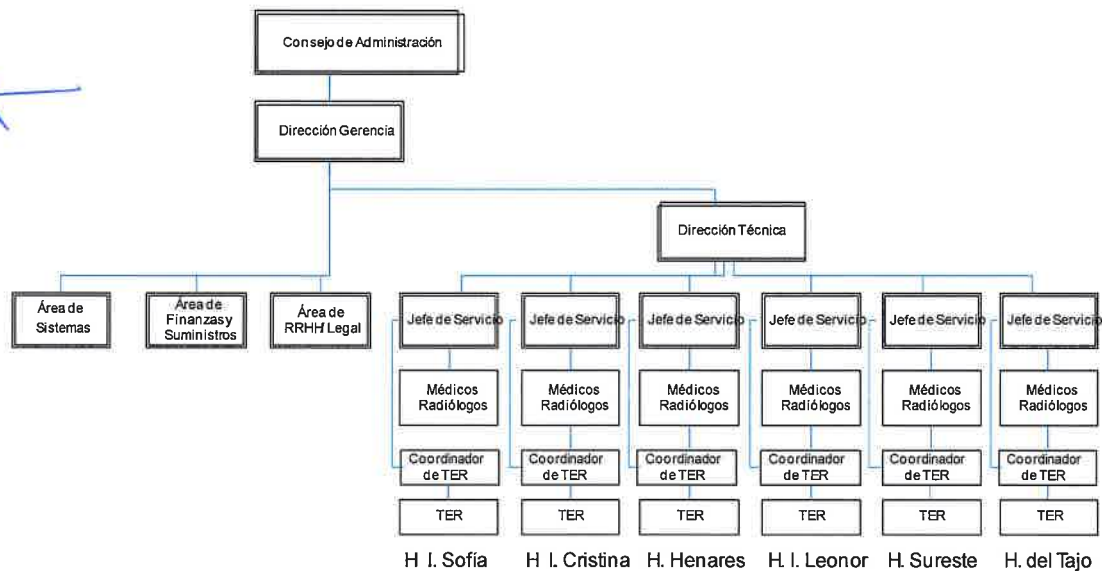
Consejo de Administración

Dirección Gerencia

Dirección Técnica

Área de Sistemas

Área de Finanzas y Suministros

Área de RRHH/ Legal

Jefe de Servicio

Médicos Radiólogos

Coordinador de TER

TER

H. I. Sofía

Jefe de Servicio

Médicos Radiólogos

Coordinador de TER

TER

H. I. Cristina

Jefe de Servicio

Médicos Radiólogos

Coordinador de TER

TER

H. Henares

Jefe de Servicio

Médicos Radiólogos

Coordinador de TER

TER

H. I. Leonor

Jefe de Servicio

Médicos Radiólogos

Coordinador de TER

TER

H. Sureste

Jefe de Servicio

Médicos Radiólogos

Coordinador de TER

TER

H. del Tajo